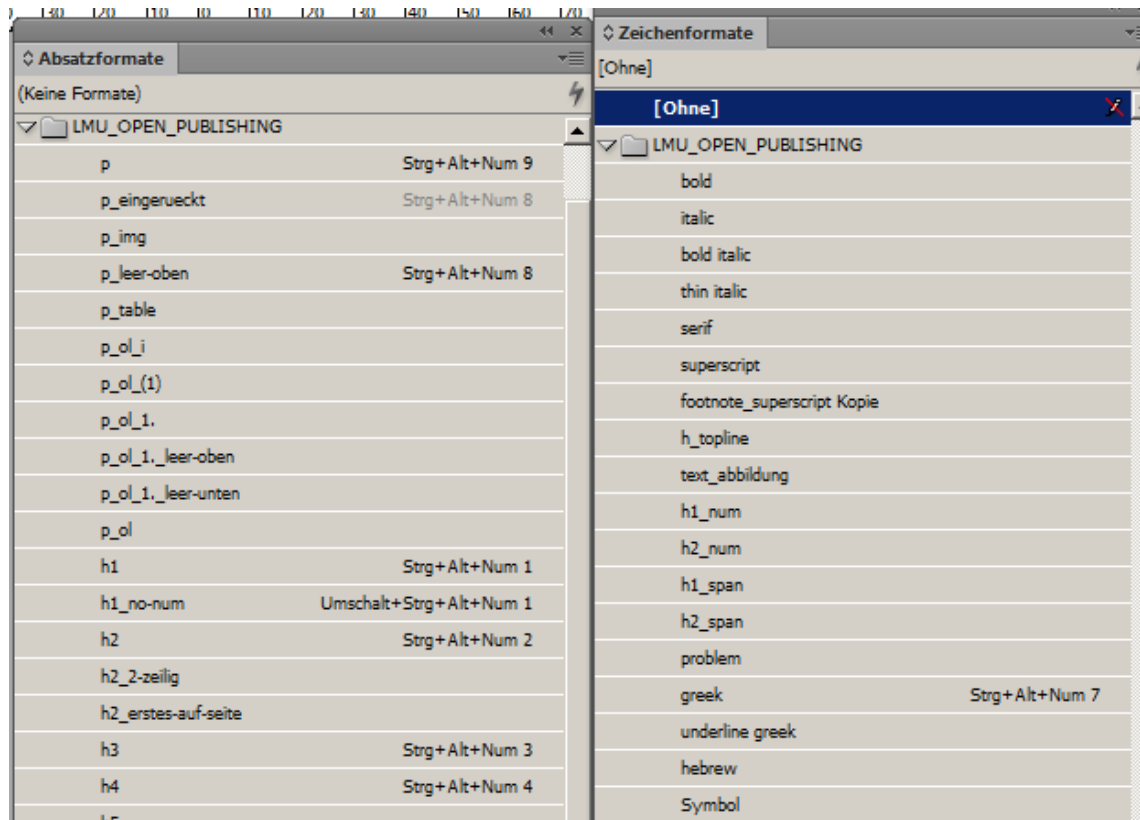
130 120 110 10 110 120 130 140 150 160 170

Absatzformate

(Keine Formate)

LMU_OPEN_PUBLISHING

p Strg+Alt+Num 9
p_eingerueckt Strg+Alt+Num 8
p_img
p_leer-oben Strg+Alt+Num 8
p_table
p_ol_i
p_ol_(1)
p_ol_1.
p_ol_1._leer-oben
p_ol_1._leer-unten
p_ol
h1 Strg+Alt+Num 1
h1_no-num Umschalt+Strg+Alt+Num 1
h2 Strg+Alt+Num 2
h2_2-zeilig
h2_erstes-auf-seite
h3 Strg+Alt+Num 3
h4 Strg+Alt+Num 4

Zeichenformate

[Ohne]

[Ohne]

LMU_OPEN_PUBLISHING

bold
italic
bold italic
thin italic
serif
superscript
footnote_superscript Kopie
h_topline
text_abbildung
h1_num
h2_num
h1_span
h2_span
problem
greek Strg+Alt+Num 7
underline greek
hebrew
Symbol